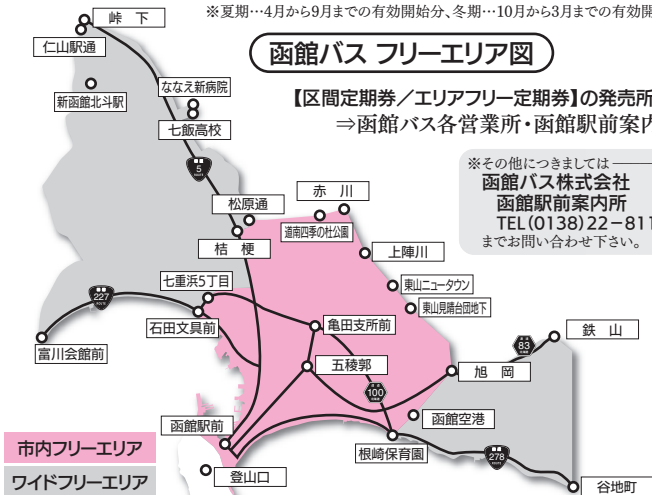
※夏期…4月から9月までの有効開始分、冬期…10月から3月までの有効開

峠下

仁山駅通

函館バス フリーエリア図

ななえ新病院

新函館北斗駅

七飯高校

【区間定期券／エリアフリー定期券】の発売所
⇒函館バス各営業所・函館駅前案内

5

※その他につきましては
函館バス株式会社
函館駅前案内所
TEL(0138)22-811
までお問い合わせ下さい。

松原通

赤川

道南四季の杜公園

桔梗

上陣川

七重浜5丁目

東山ニュータウン

東山児童団地下

227

石田文具前

亀田支所前

鉄山

83

富川会館前

五稜郭

旭岡

100

函館空港

函館駅前

根崎保育園

278

市内フリーエリア

ワイドフリーエリア

登山口

谷地町